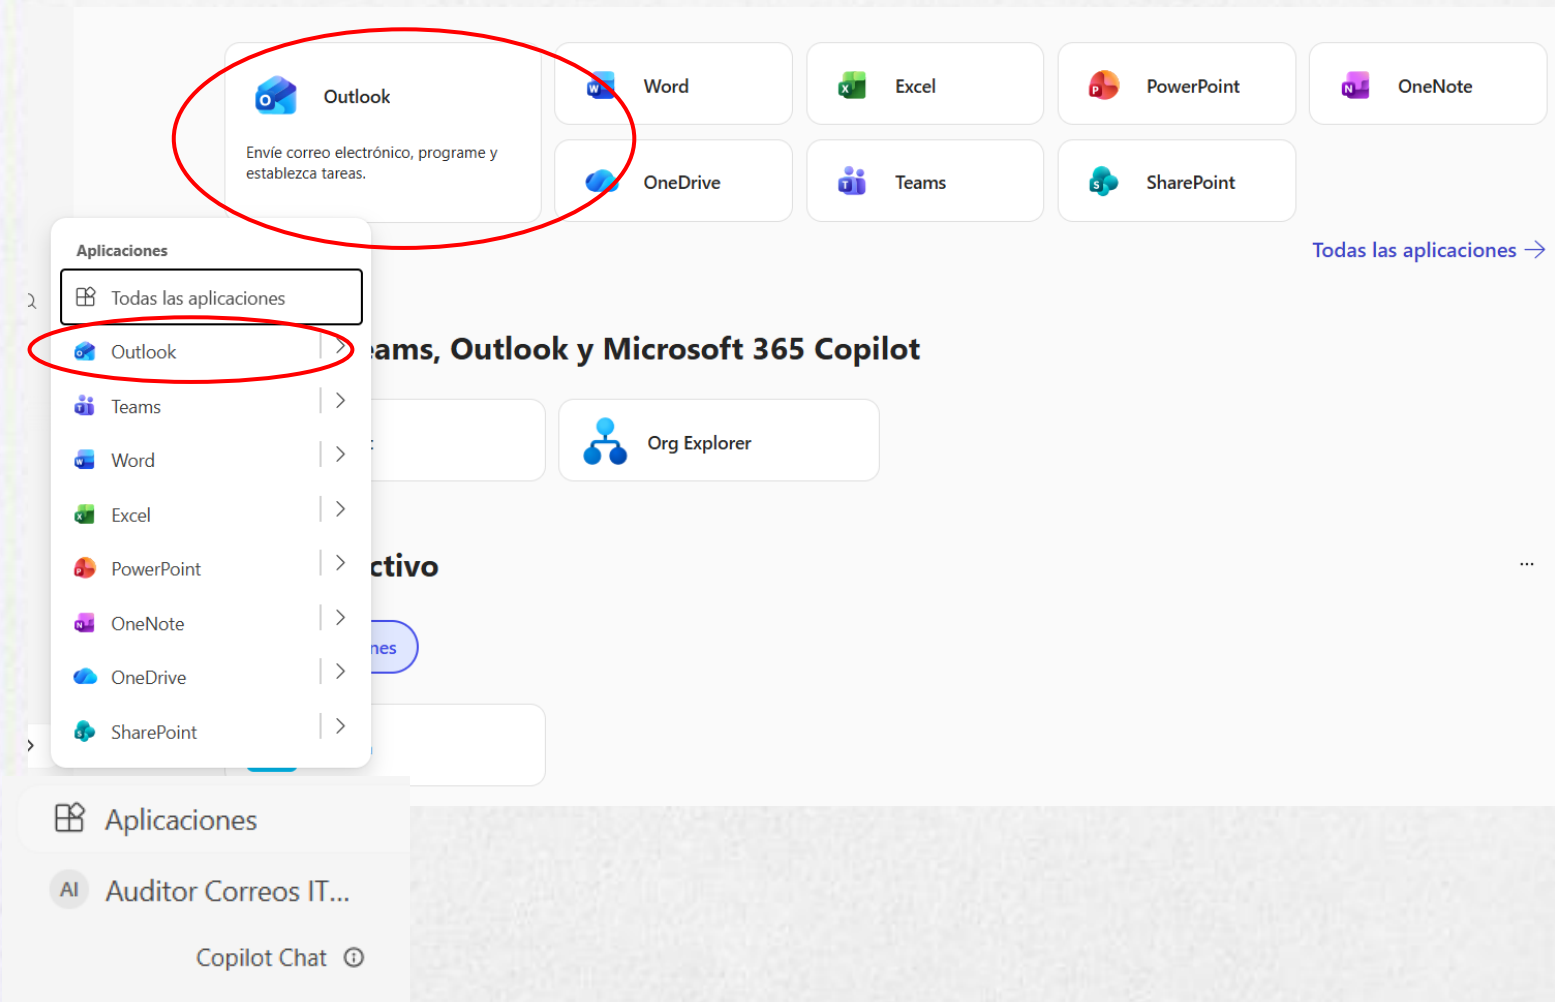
Outlook

Envíe correo electrónico, programe y establezca tareas.

Word

Excel

PowerPoint

OneNote

OneDrive

Teams

SharePoint

Todas las aplicaciones →

Aplicaciones

Todas las aplicaciones

Outlook

Teams

Word

Excel

PowerPoint

OneNote

OneDrive

SharePoint

eams, Outlook y Microsoft 365 Copilot

Org Explorer

ctivo

...

nes

Aplicaciones

AI Auditor Correos IT...

Copilot Chat